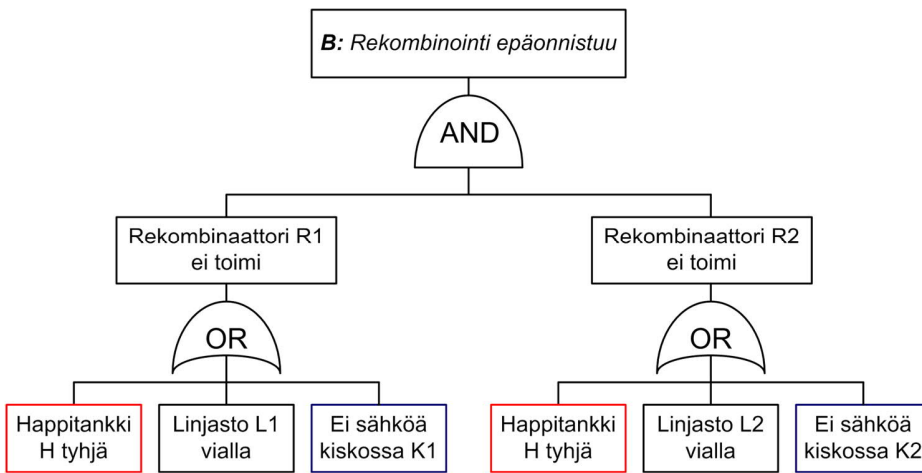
B: Rekombinointi epäonnistuu

AND

Rekombinaattori R1 ei toimi

Rekombinaattori R2 ei toimi

OR

OR

Happitankki H tyhjä

Linjasto L1 vialla

Ei sähköä kiskossa K1

Happitankki H tyhjä

Linjasto L2 vialla

Ei sähköä kiskossa K2